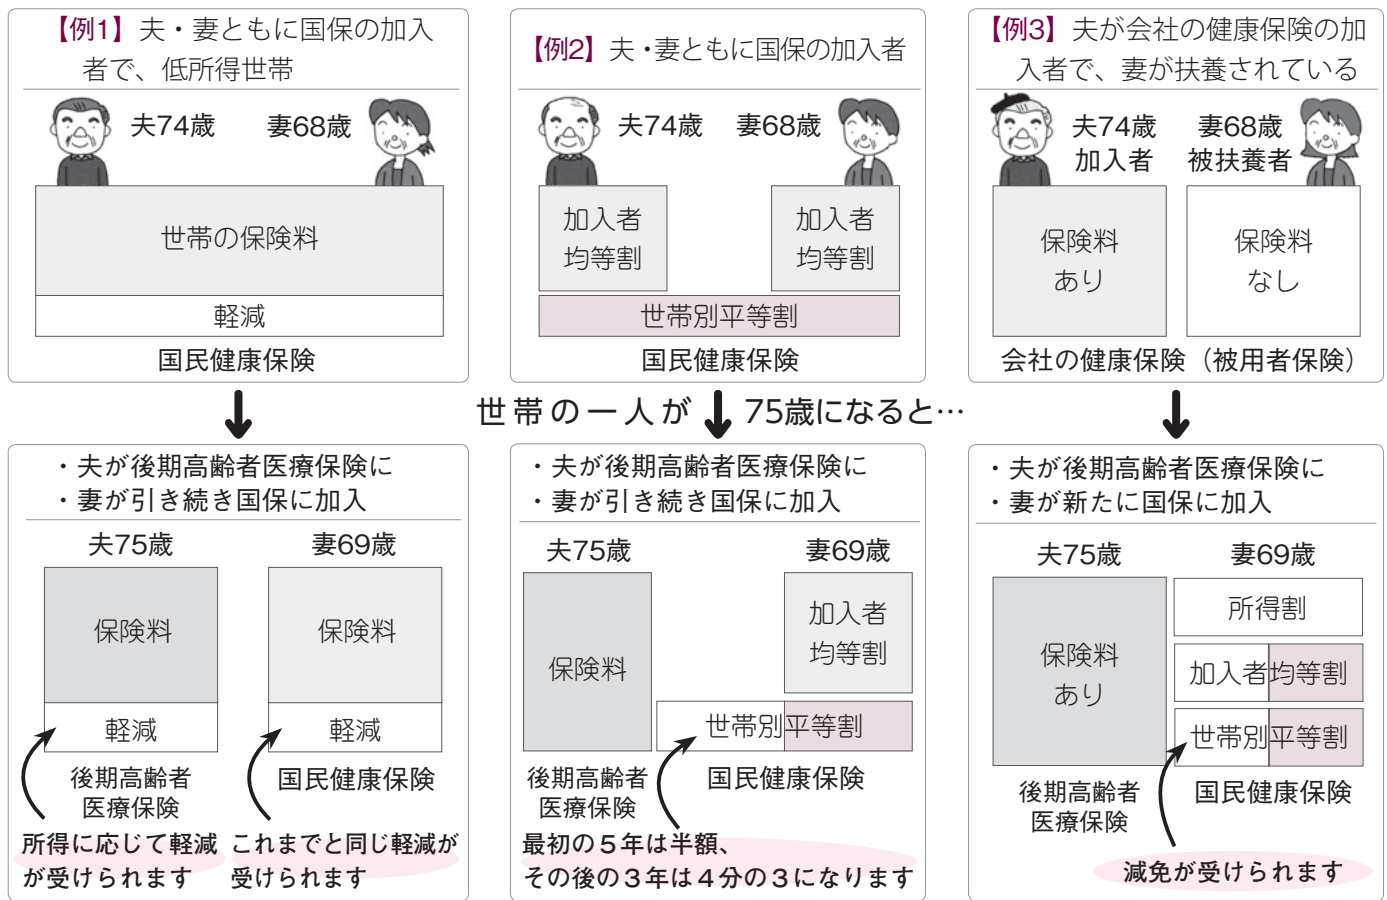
【例1】夫・妻ともに国保の加入者で、低所得世帯

夫74歳　妻68歳

世帯の保険料

軽減

国民健康保険

【例2】夫・妻ともに国保の加入者

夫74歳　妻68歳

加入者均等割　加入者均等割

世帯別平等割

国民健康保険

【例3】夫が会社の健康保険の加入者で、妻が扶養されている

夫74歳 加入者　妻68歳 被扶養者

保険料あり　保険料なし

会社の健康保険（被用者保険）

世帯の一人が75歳になると…

・夫が後期高齢者医療保険に
・妻が引き続き国保に加入

夫75歳　妻69歳

保険料　保険料

軽減　軽減

後期高齢者医療保険　国民健康保険

所得に応じて軽減が受けられます　これまでと同じ軽減が受けられます

・夫が後期高齢者医療保険に
・妻が引き続き国保に加入

夫75歳　妻69歳

保険料　加入者均等割

世帯別平等割

後期高齢者医療保険　国民健康保険

最初の５年は半額、その後の３年は４分の３になります

・夫が後期高齢者医療保険に
・妻が新たに国保に加入

夫75歳　妻69歳

保険料あり

所得割

加入者均等割

世帯別平等割

後期高齢者医療保険　国民健康保険

減免が受けられます